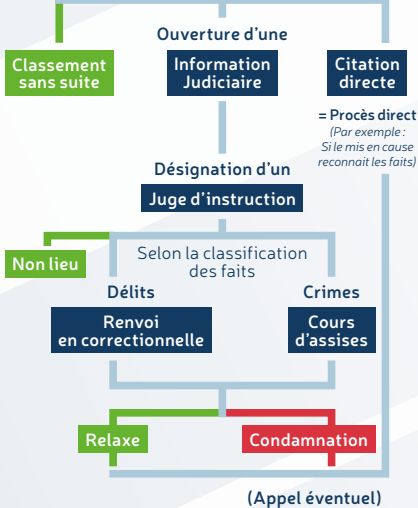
Ouverture d'une

Classement sans suite

Information Judiciaire

Citation directe

= Procès direct
(Par exemple : Si le mis en cause reconnait les faits)

Désignation d'un

Juge d'instruction

Non lieu

Selon la classification des faits

Délits

Crimes

Renvoi en correctionnelle

Cours d'assises

Relaxe

Condamnation

(Appel éventuel)